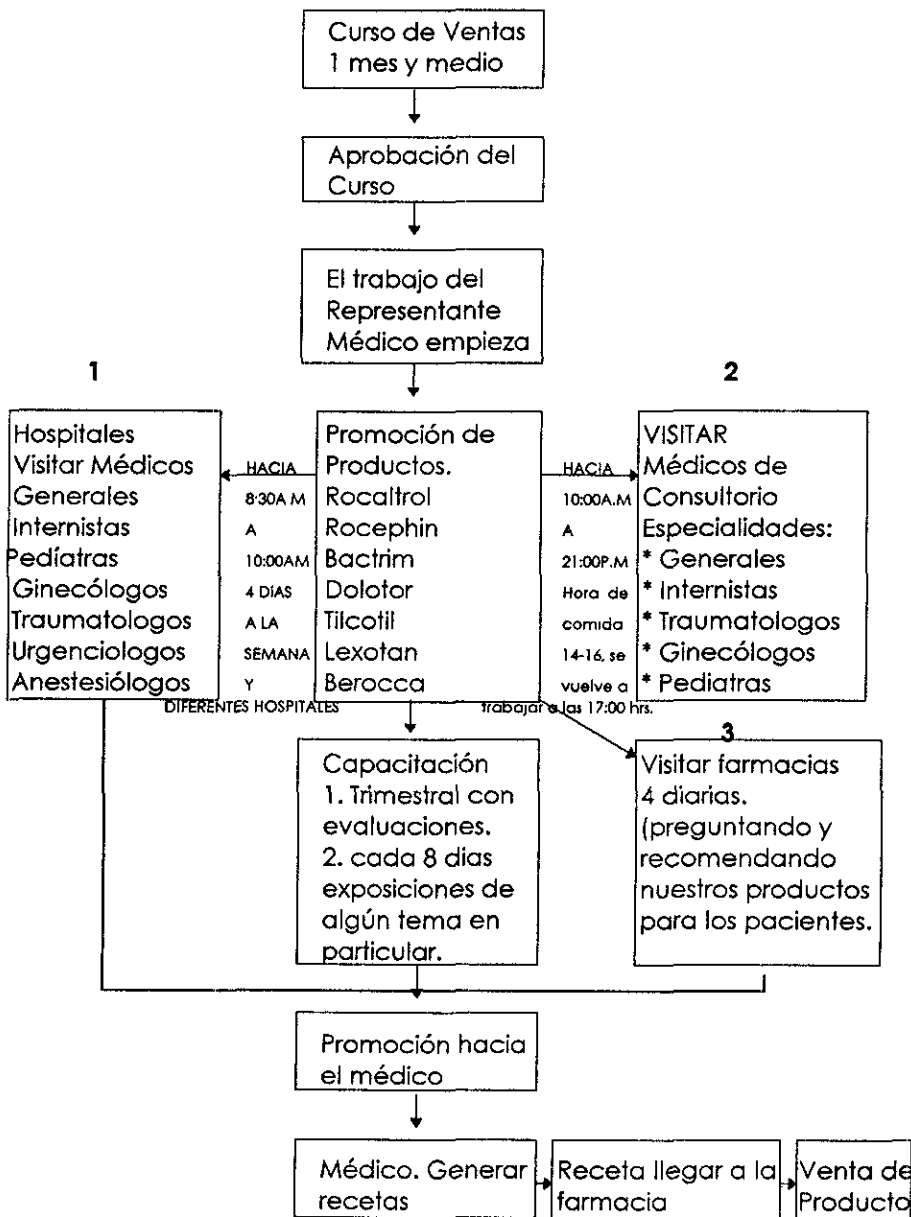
Curso de Ventas
1 mes y medio

Aprobación del Curso

El trabajo del Representante Médico empieza

1

2

Hospitales
Visitar Médicos
Generales
Internistas
Pedíatras
Ginecólogos
Traumatologos
Urgenciologos
Anestesiólogos

HACIA
8:30A M
A
10:00AM
4 DIAS
A LA
SEMANA
Y
DIFERENTES HOSPITALES

Promoción de Productos.
Rocaltrol
Rocephin
Bactrim
Dolotor
Tilcotil
Lexotan
Berocca

HACIA
10:00A.M
A
21:00P.M
Hora de comida
14-16, se vuelve a trabajar a las 17:00 hrs.

VISITAR
Médicos de Consultorio
Especialidades:
* Generales
* Internistas
* Traumatologos
* Ginecólogos
* Pediatras

Capacitación
1. Trimestral con evaluaciones.
2. cada 8 dias exposiciones de algún tema en particular.

3
Visitar farmacias
4 diarias.
(preguntando y recomendando nuestros productos para los pacientes.

Promoción hacia el médico

Médico. Generar recetas

Receta llegar a la farmacia

Venta de Producto